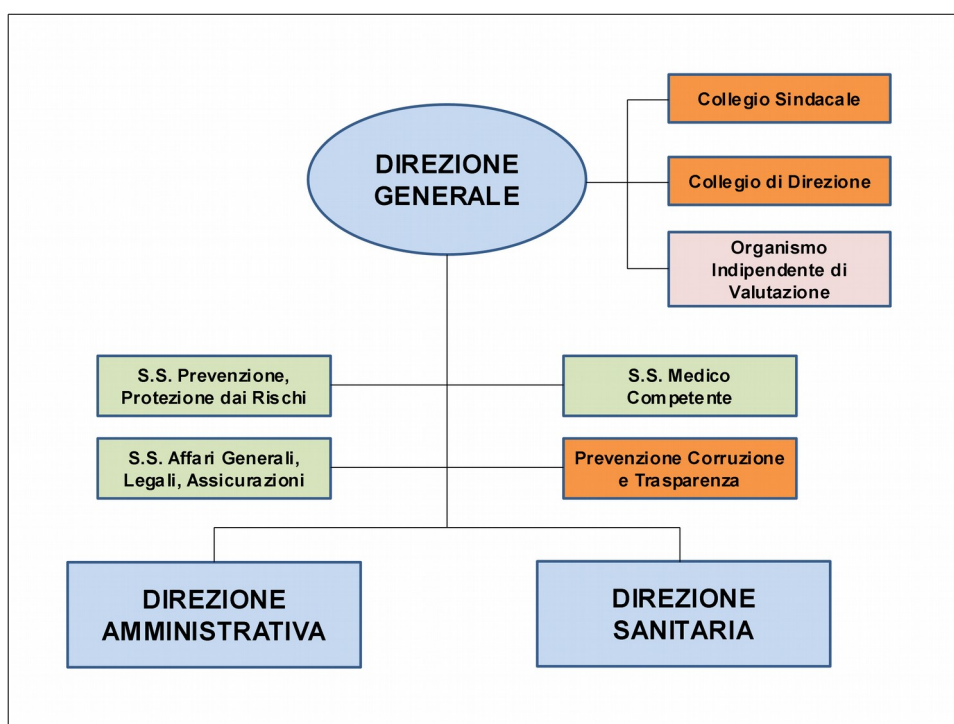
DIREZIONE GENERALE

Collegio Sindacale

Collegio di Direzione

Organismo Indipendente di Valutazione

S.S. Prevenzione, Protezione dai Rischi

S.S. Medico Competente

S.S. Affari Generali, Legali, Assicurazioni

Prevenzione Corruzione e Trasparenza

DIREZIONE AMMINISTRATIVA

DIREZIONE SANITARIA